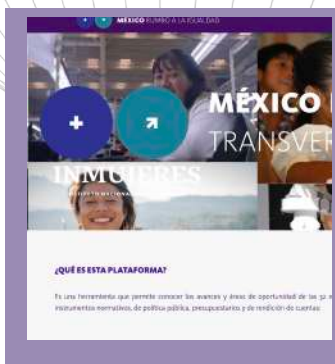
MÉXICO RUMBO A LA IGUALDAD

MÉXICO

TRANSVE

INMUJERES

INSTITUTO NACIONAL

¿QUÉ ES ESTA PLATAFORMA?

Es una herramienta que permite conocer los avances y áreas de oportunidad de las 32 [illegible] instrumentos normativos, de política pública, presupuestarios y de rendición de cuentas.